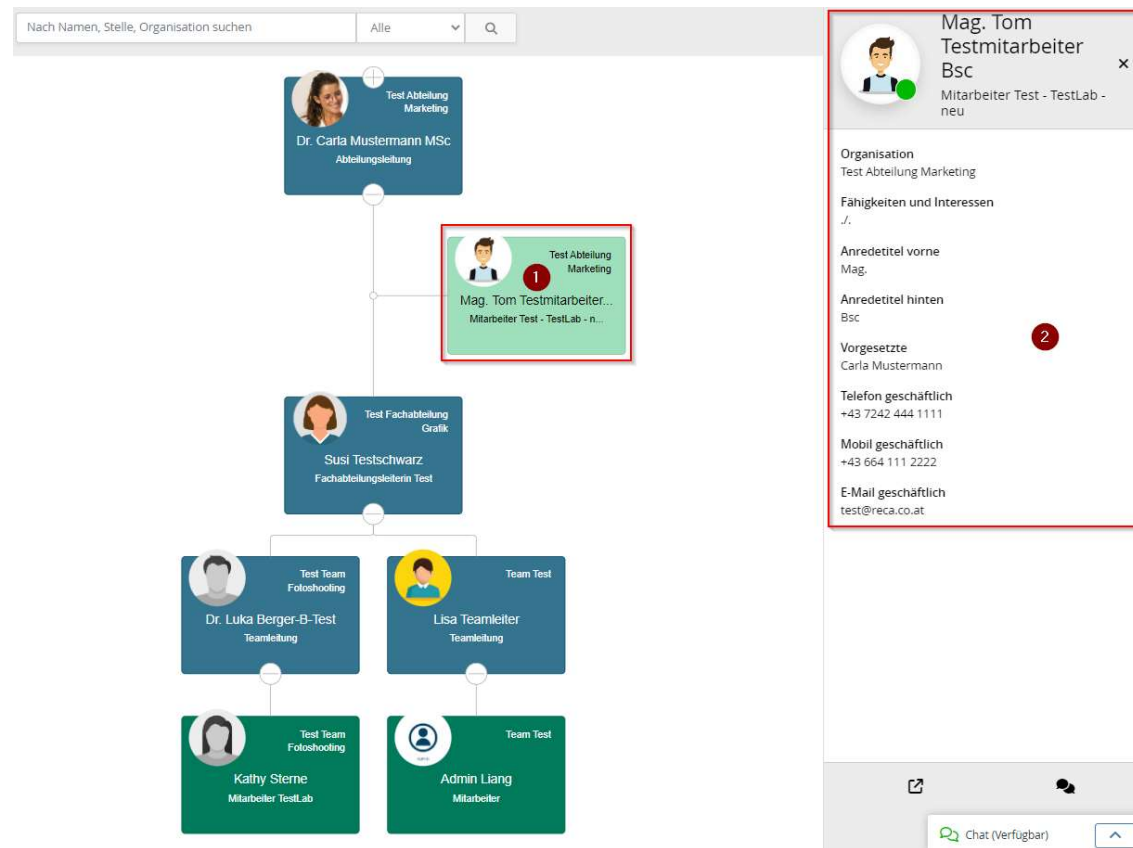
Nach Namen, Stelle, Organisation suchen
Alle

Test Abteilung Marketing
Dr. Carla Mustermann MSc
Abteilungsleitung

Test Abteilung Marketing
1
Mag. Tom Testmitarbeiter...
Mitarbeiter Test - TestLab - n...

Test Fachabteilung Grafik
Susi Testschwarz
Fachabteilungsleiterin Test

Test Team Fotoshooting
Dr. Luka Berger-B-Test
Teamleitung

Team Test
Lisa Teamleiter
Teamleitung

Test Team Fotoshooting
Kathy Sterne
Mitarbeiter TestLab

Team Test
Admin Liang
Mitarbeiter

Mag. Tom Testmitarbeiter Bsc
Mitarbeiter Test - TestLab - neu
×

Organisation
Test Abteilung Marketing

Fähigkeiten und Interessen
./.

Anredetitel vorne
Mag.

Anredetitel hinten
Bsc

2

Vorgesetzte
Carla Mustermann

Telefon geschäftlich
+43 7242 444 1111

Mobil geschäftlich
+43 664 111 2222

E-Mail geschäftlich
test@reca.co.at

Chat (Verfügbar)